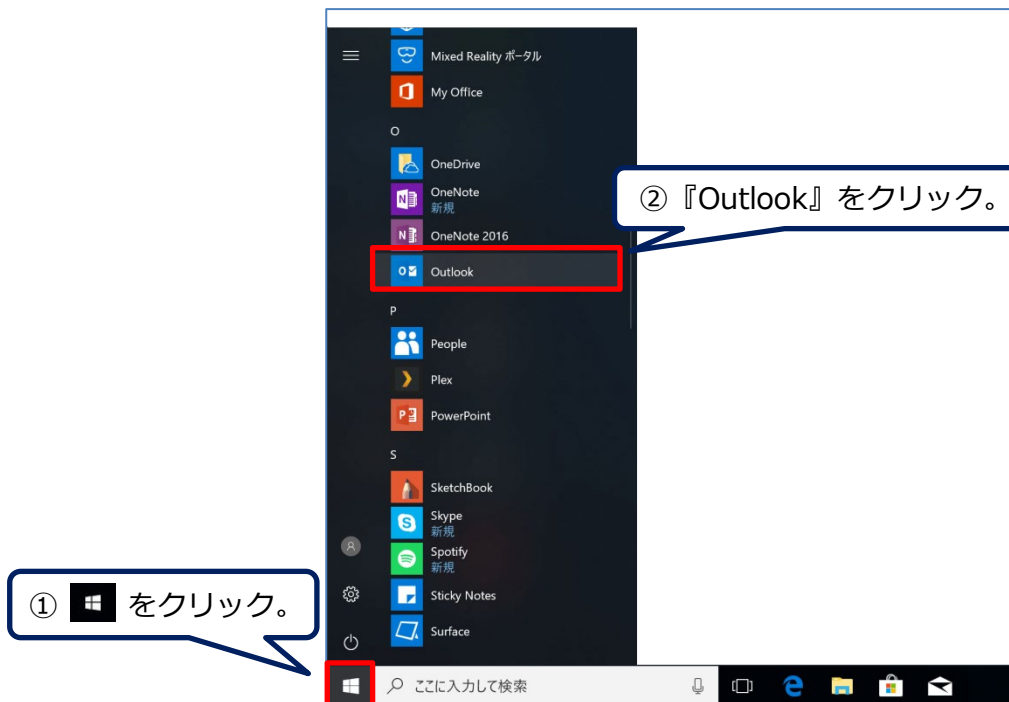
Mixed Reality ポータル
My Office
O
OneDrive
OneNote
新規
OneNote 2016
Outlook
P
People
Plex
PowerPoint
S
SketchBook
Skype
新規
Spotify
新規
Sticky Notes
Surface

②『Outlook』をクリック。

① をクリック。

ここに入力して検索